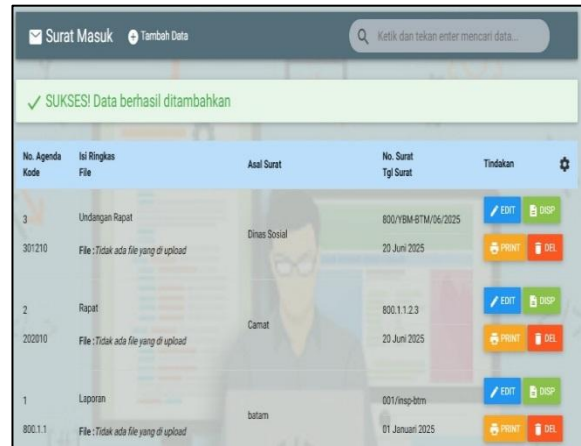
Surat Masuk Tambah Data

Ketik dan tekan enter mencari data...

✓ SUKSES! Data berhasil ditambahkan

| No. Agenda Kode | Isi Ringkas File | Asal Surat | No. Surat Tgl Surat | Tindakan |
|---|---|---|---|---|
| 3 301210 | Undangan Rapat File : *Tidak ada file yang di upload* | Dinas Sosial | 800/YBM-BTM/06/2025 20 Juni 2025 | EDIT DISP PRINT DEL |
| 2 202010 | Rapat File : *Tidak ada file yang di upload* | Camat | 800.1.1.2.3 20 Juni 2025 | EDIT DISP PRINT DEL |
| 1 800.1.1 | Laporan File : *Tidak ada file yang di upload* | batam | 001/insp-btm 01 Januari 2025 | EDIT DISP PRINT DEL |